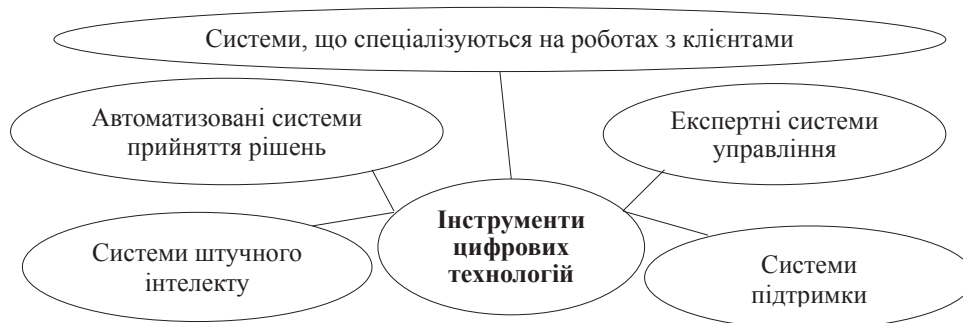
Системи, що спеціалізуються на роботах з клієнтами

Автоматизовані системи прийняття рішень

Експертні системи управління

Інструменти цифрових технологій

Системи штучного інтелекту

Системи підтримки